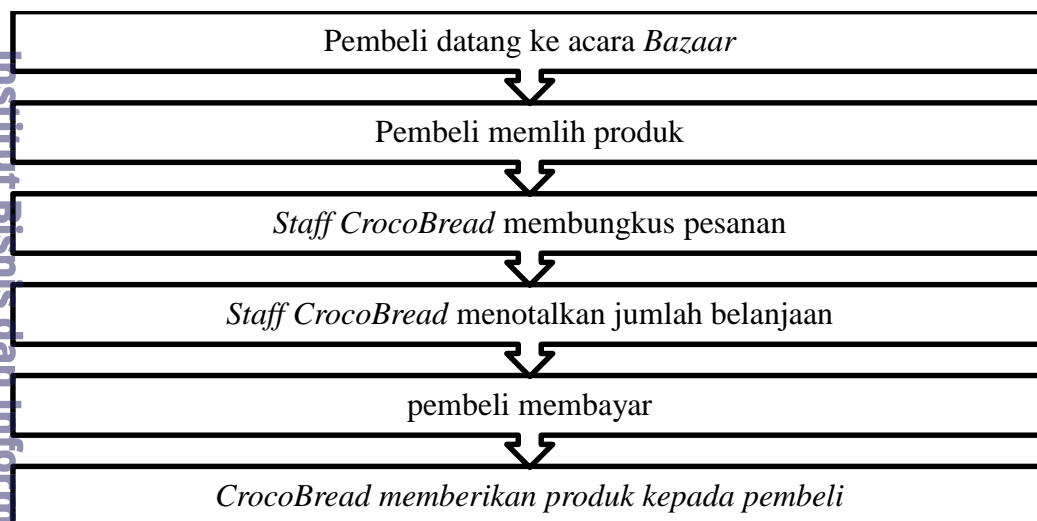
Pembeli datang ke acara *Bazaar*

Pembeli memlih produk

*Staff CrocoBread* membungkus pesanan

*Staff CrocoBread* menotalkan jumlah belanjaan

pembeli membayar

*CrocoBread memberikan produk kepada pembeli*

Institut Bisnis dan Inform